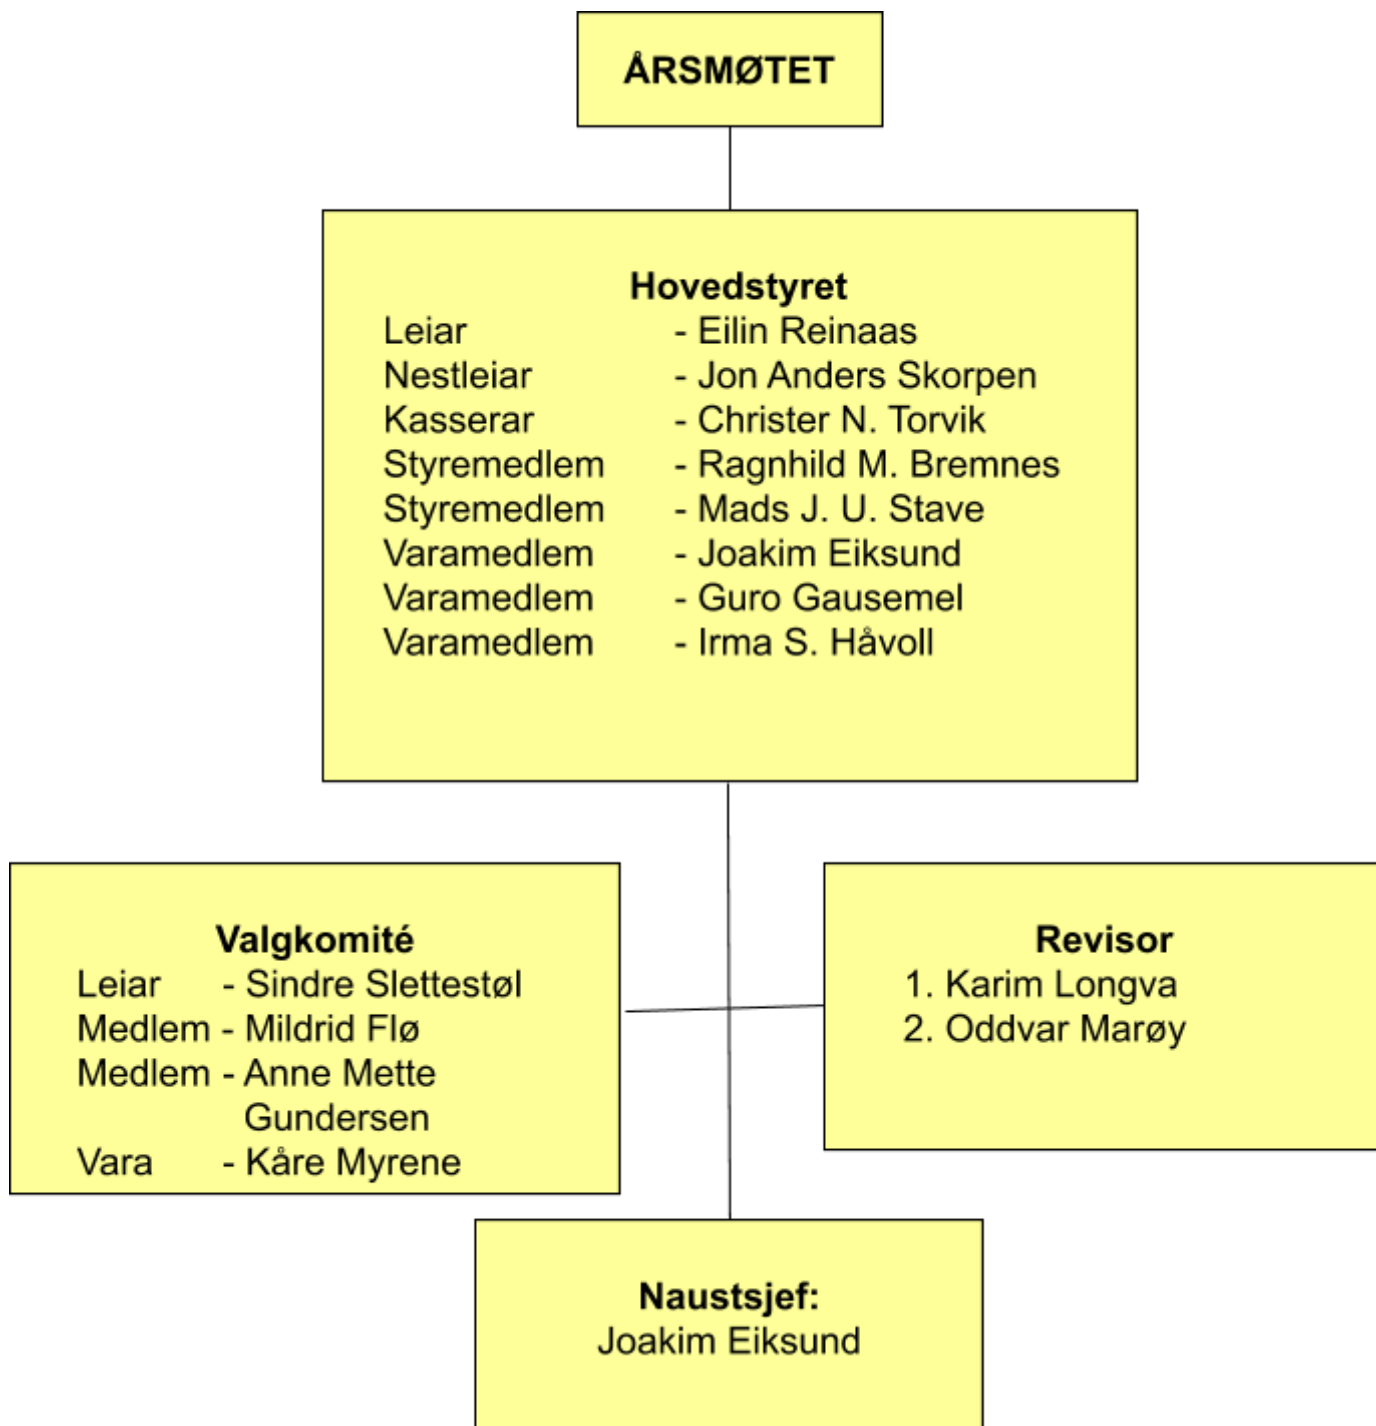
ÅRSMØTET

Hovedstyret
Leiar - Eilin Reinaas
Nestleiar - Jon Anders Skorpen
Kasserar - Christer N. Torvik
Styremedlem - Ragnhild M. Bremnes
Styremedlem - Mads J. U. Stave
Varamedlem - Joakim Eiksund
Varamedlem - Guro Gausemel
Varamedlem - Irma S. Håvoll

Valgkomité
Leiar - Sindre Slettestøl
Medlem - Mildrid Flø
Medlem - Anne Mette Gundersen
Vara - Kåre Myrene

Revisor
1. Karim Longva
2. Oddvar Marøy

Naustsjef:
Joakim Eiksund